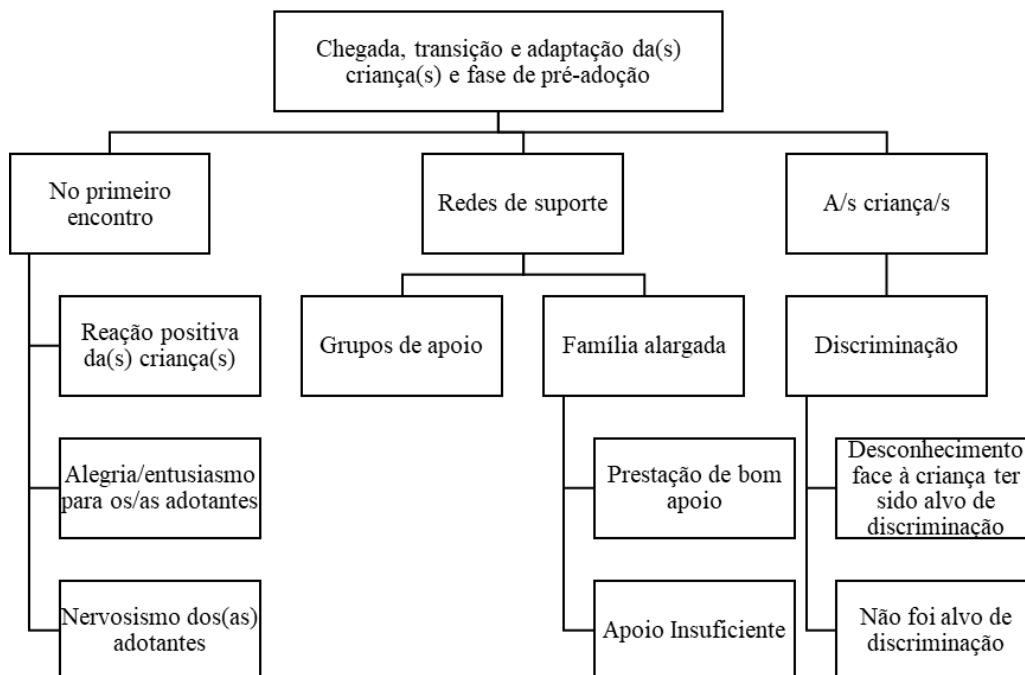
Chegada, transição e adaptação da(s) criança(s) e fase de pré-adoção

No primeiro encontro

Reação positiva da(s) criança(s)

Alegria/entusiasmo para os/as adotantes

Nervosismo dos(as) adotantes

Redes de suporte

Grupos de apoio

Família alargada

Prestação de bom apoio

Apoio Insuficiente

A/s criança/s

Discriminação

Desconhecimento face à criança ter sido alvo de discriminação

Não foi alvo de discriminação